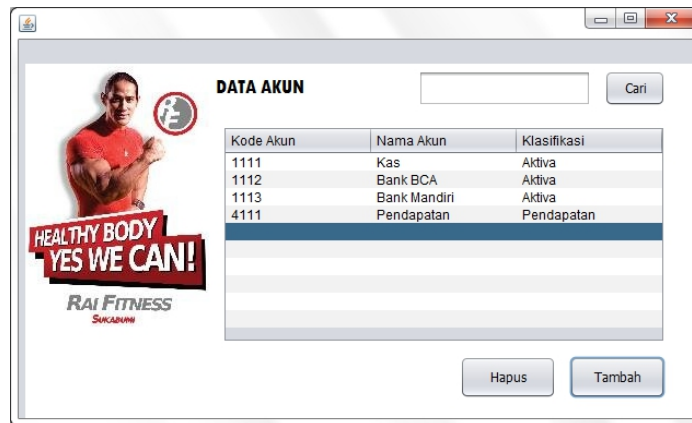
DATA AKUN

Cari

| Kode Akun | Nama Akun | Klasifikasi |
|---|---|---|
| 1111 | Kas | Aktiva |
| 1112 | Bank BCA | Aktiva |
| 1113 | Bank Mandiri | Aktiva |
| 4111 | Pendapatan | Pendapatan |

HEALTHY BODY
YES WE CAN!

RAI FITNESS
SUKABUMI

Hapus

Tambah